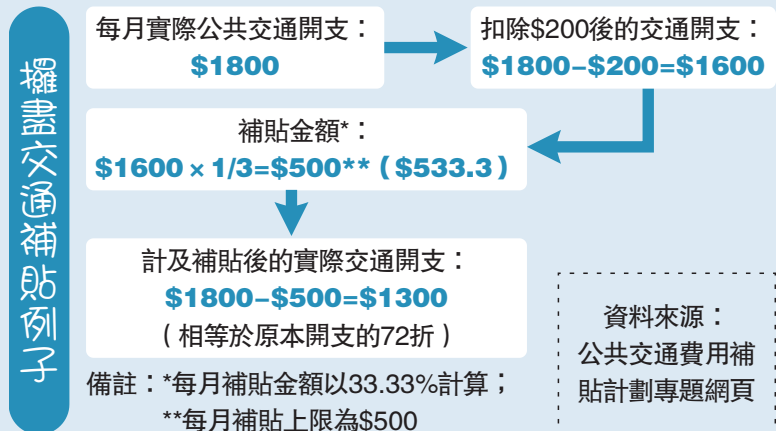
擺盡交通補貼例子

每月實際公共交通開支：
$1800

扣除$200後的交通開支：
$1800–$200=$1600

補貼金額*：
$1600 × 1/3=$500**（$533.3）

計及補貼後的實際交通開支：
$1800–$500=$1300
（相等於原本開支的72折）

備註：*每月補貼金額以33.33%計算；
**每月補貼上限為$500

資料來源：
公共交通費用補貼計劃專題網頁